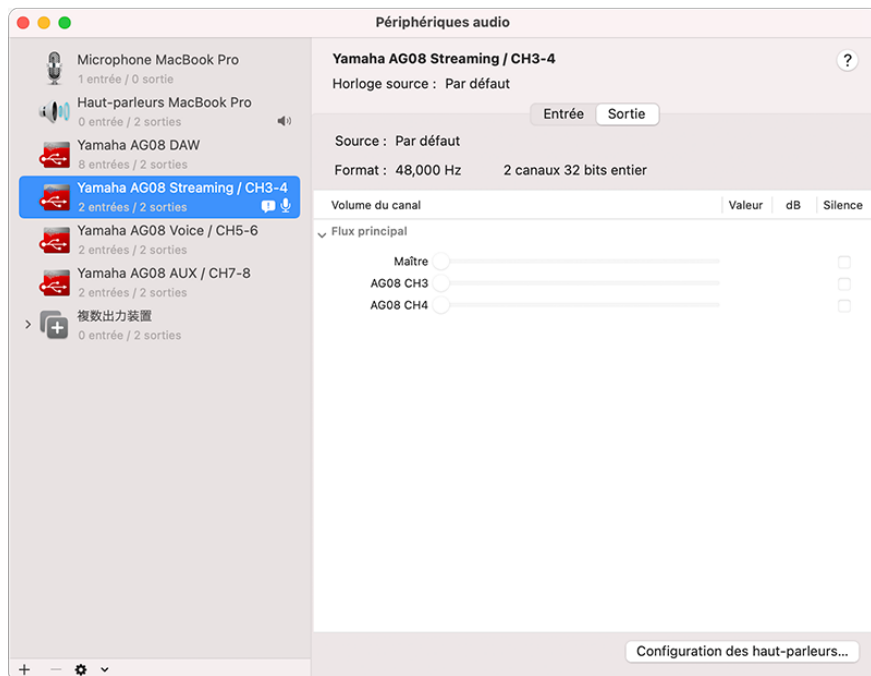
Périphériques audio

Microphone MacBook Pro
1 entrée / 0 sortie

Haut-parleurs MacBook Pro
0 entrée / 2 sorties

Yamaha AG08 DAW
8 entrées / 2 sorties

Yamaha AG08 Streaming / CH3-4
2 entrées / 2 sorties

Yamaha AG08 Voice / CH5-6
2 entrées / 2 sorties

Yamaha AG08 AUX / CH7-8
2 entrées / 2 sorties

複数出力装置
0 entrée / 2 sorties

+ — ⚙ ⌄

Yamaha AG08 Streaming / CH3-4
Horloge source : Par défaut

?

Entrée Sortie

Source : Par défaut

Format : 48,000 Hz 2 canaux 32 bits entier

| Volume du canal | Valeur | dB | Silence |
|---|---|---|---|
| Flux principal | | | |
| Maître | | | |
| AG08 CH3 | | | |
| AG08 CH4 | | | |

Configuration des haut-parleurs...